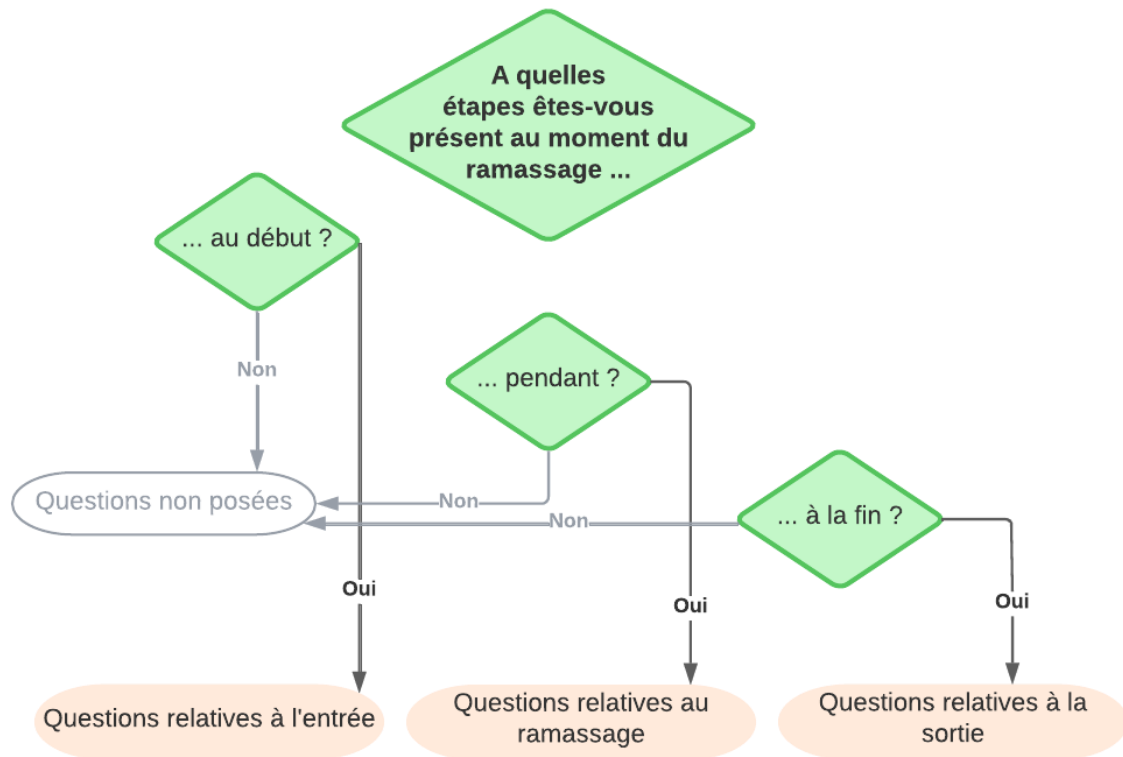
A quelles étapes êtes-vous présent au moment du ramassage ...

... au début ?

Non

... pendant ?

Questions non posées

Non

Non

... à la fin ?

Oui

Oui

Oui

Questions relatives à l'entrée

Questions relatives au ramassage

Questions relatives à la sortie